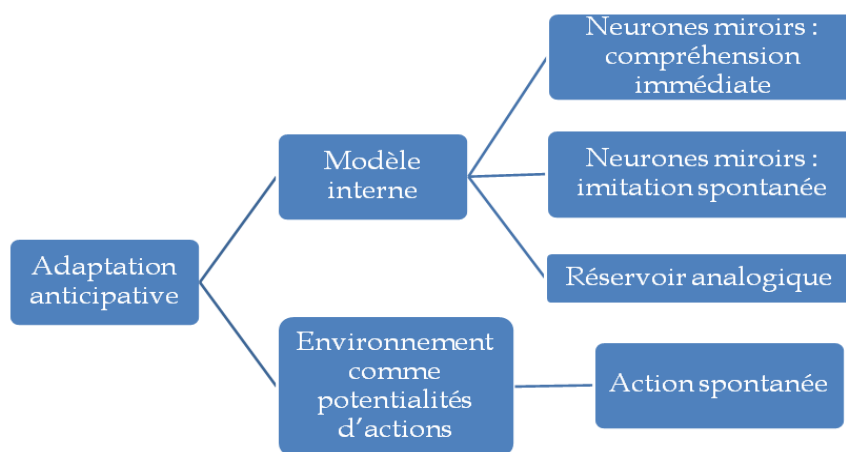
Adaptation anticipative

Modèle interne

Neurones miroirs : compréhension immédiate

Neurones miroirs : imitation spontanée

Réservoir analogique

Environnement comme potentialités d'actions

Action spontanée